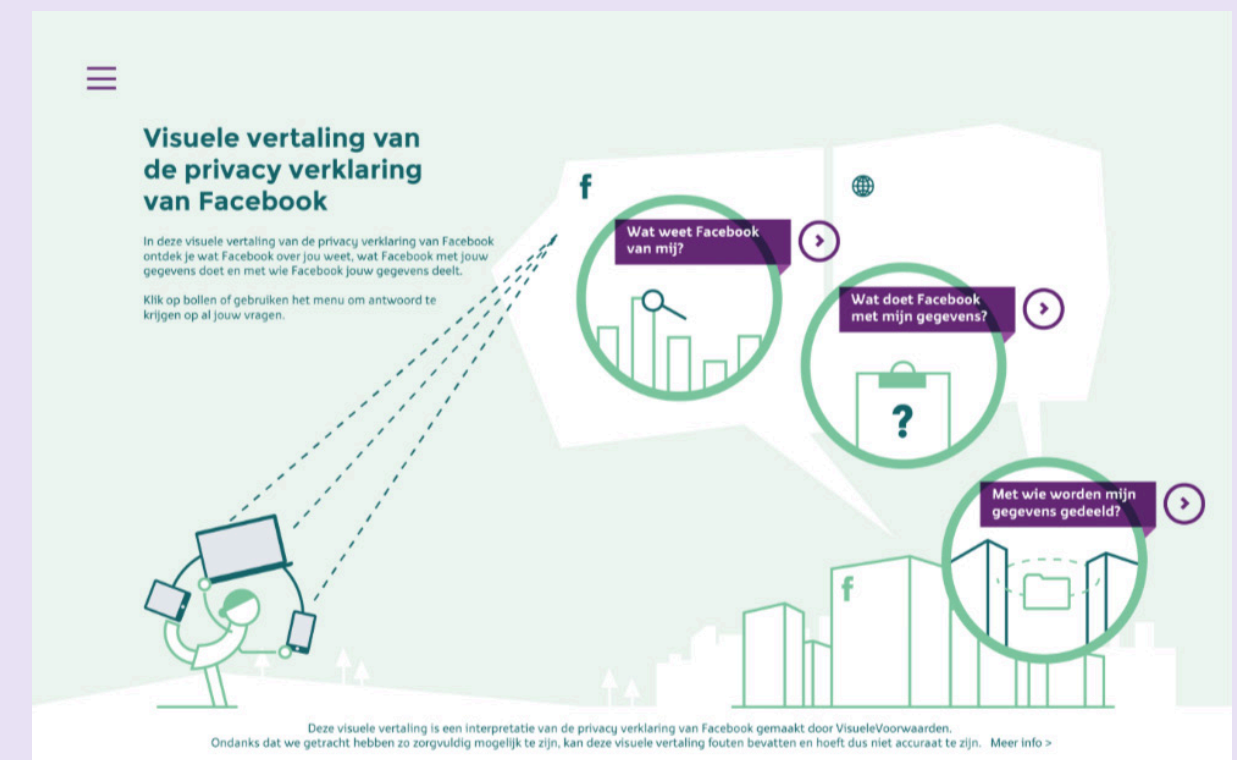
Visuele vertaling van de privacy verklaring van Facebook

In deze visuele vertaling van de privacy verklaring van Facebook ontdek je wat Facebook over jou weet, wat Facebook met jouw gegevens doet en met wie Facebook jouw gegevens deelt.

Klik op bollen of gebruiken het menu om antwoord te krijgen op al jouw vragen.

f

Wat weet Facebook van mij?

Wat doet Facebook met mijn gegevens?

?

Met wie worden mijn gegevens gedeeld?

f

Deze visuele vertaling is een interpretatie van de privacy verklaring van Facebook gemaakt door VisueleVoorwaarden.
Ondanks dat we getracht hebben zo zorgvuldig mogelijk te zijn, kan deze visuele vertaling fouten bevatten en hoeft dus niet accuraat te zijn. Meer info >